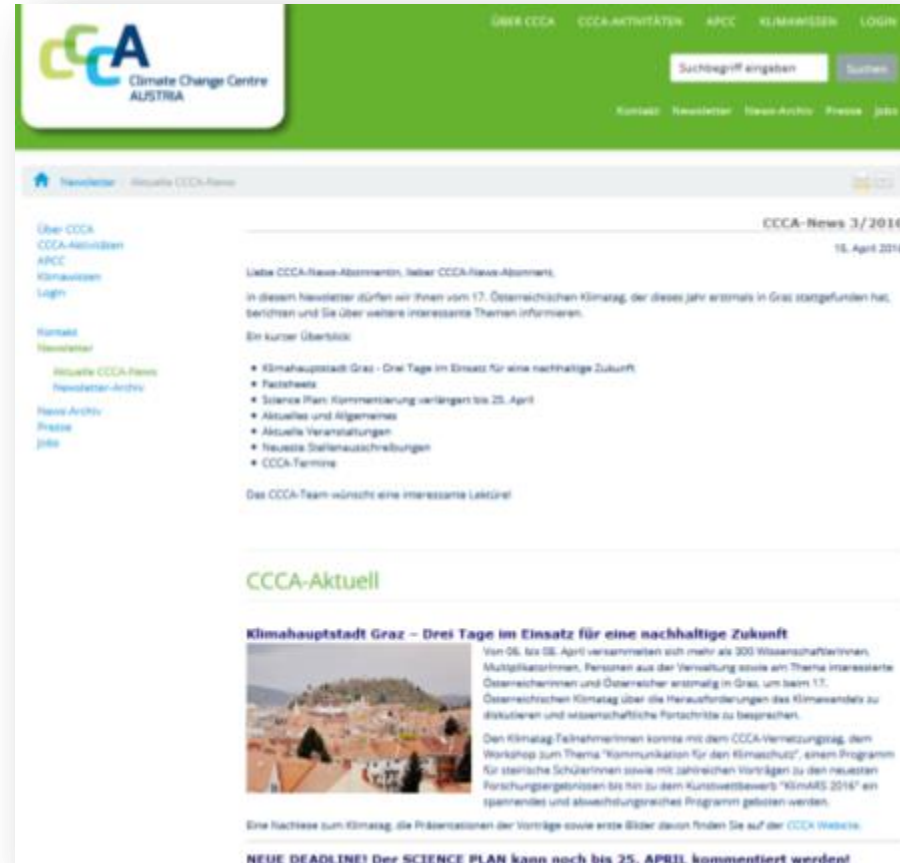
CCCA Climate Change Centre AUSTRIA

ÜBER CCCA CCCA-AKTIVITÄTEN APCC KLIMAWISSEN LOGIN

Suchbegriff eingeben Suchen

Kontakt Newsletter News-Archiv Presse Jobs

Newsletter Aktuelle CCCA-News

Über CCCA
CCCA-Aktivitäten
APCC
Klimawissen
Login

Kontakt
Newsletter
Aktuelle CCCA-News
Newsletter-Archiv
News-Archiv
Presse
Jobs

CCCA-News 3/2016
15. April 2016

Liebe CCCA-News-Abonnentin, lieber CCCA-News-Abonnent,

in diesem Newsletter dürfen wir Ihnen vom 17. Österreichischen Klimatag, der dieses Jahr erstmals in Graz stattgefunden hat, berichten und Sie über weitere interessante Themen informieren.

Ein kurzer Überblick:

- Klimahauptstadt Graz - Drei Tage im Einsatz für eine nachhaltige Zukunft
- Factsheets
- Science Plan: Kommentierung verlängert bis 25. April
- Aktuelles und Allgemeines
- Aktuelle Veranstaltungen
- Neueste Stellenausschreibungen
- CCCA-Termine

Das CCCA-Team wünscht eine interessante Lektüre!

CCCA-Aktuell

Klimahauptstadt Graz – Drei Tage im Einsatz für eine nachhaltige Zukunft

Von 06. bis 08. April versammelten sich mehr als 300 Wissenschaftlerinnen, Multiplikatorinnen, Personen aus der Verwaltung sowie am Thema interessierte Österreicherinnen und Österreicher erstmalig in Graz, um beim 17. Österreichischen Klimatag über die Herausforderungen des Klimawandels zu diskutieren und wissenschaftliche Fortschritte zu besprechen.

Den Klimatag-Teilnehmerinnen konnte mit dem CCCA-Vernetzungstag, dem Workshop zum Thema "Kommunikation für den Klimaschutz", einem Programm für steirische Schülerinnen sowie mit zahlreichen Vorträgen zu den neuesten Forschungsergebnissen bis hin zu dem Kunstwettbewerb "KlimARS 2016" ein spannendes und abwechslungsreiches Programm geboten werden.

Eine Nachlese zum Klimatag, die Präsentationen der Vorträge sowie erste Bilder davon finden Sie auf der CCCA Website.

NEUE DEADLINE! Der SCIENCE PLAN kann noch bis 25. APRIL kommentiert werden!